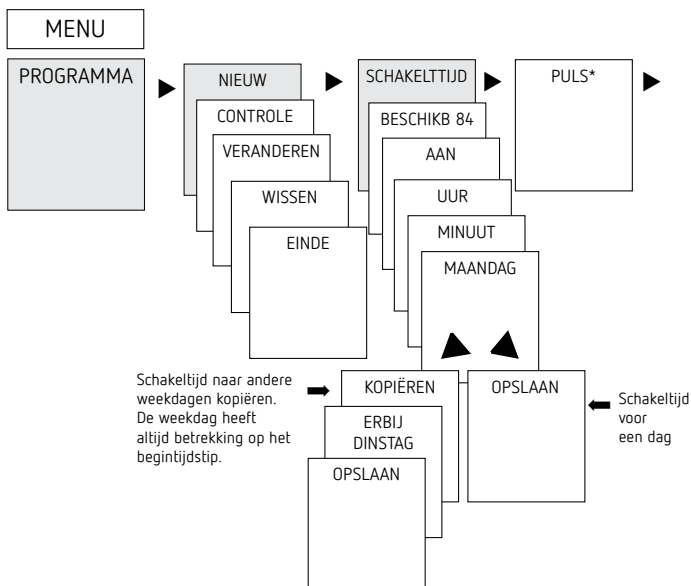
MENU

PROGRAMMA

NIEUW

CONTROLE

VERANDEREN

WISSEN

EINDE

SCHAKELTTIJD

BESCHIKB 84

AAN

UUR

MINUUT

MAANDAG

PULS*

Schakeltijd naar andere weekdagen kopiëren. De weekdag heeft altijd betrekking op het begintijdstip.

KOPIËREN

ERBIJ DINSTAG

OPSLAAN

OPSLAAN

Schakeltijd voor een dag